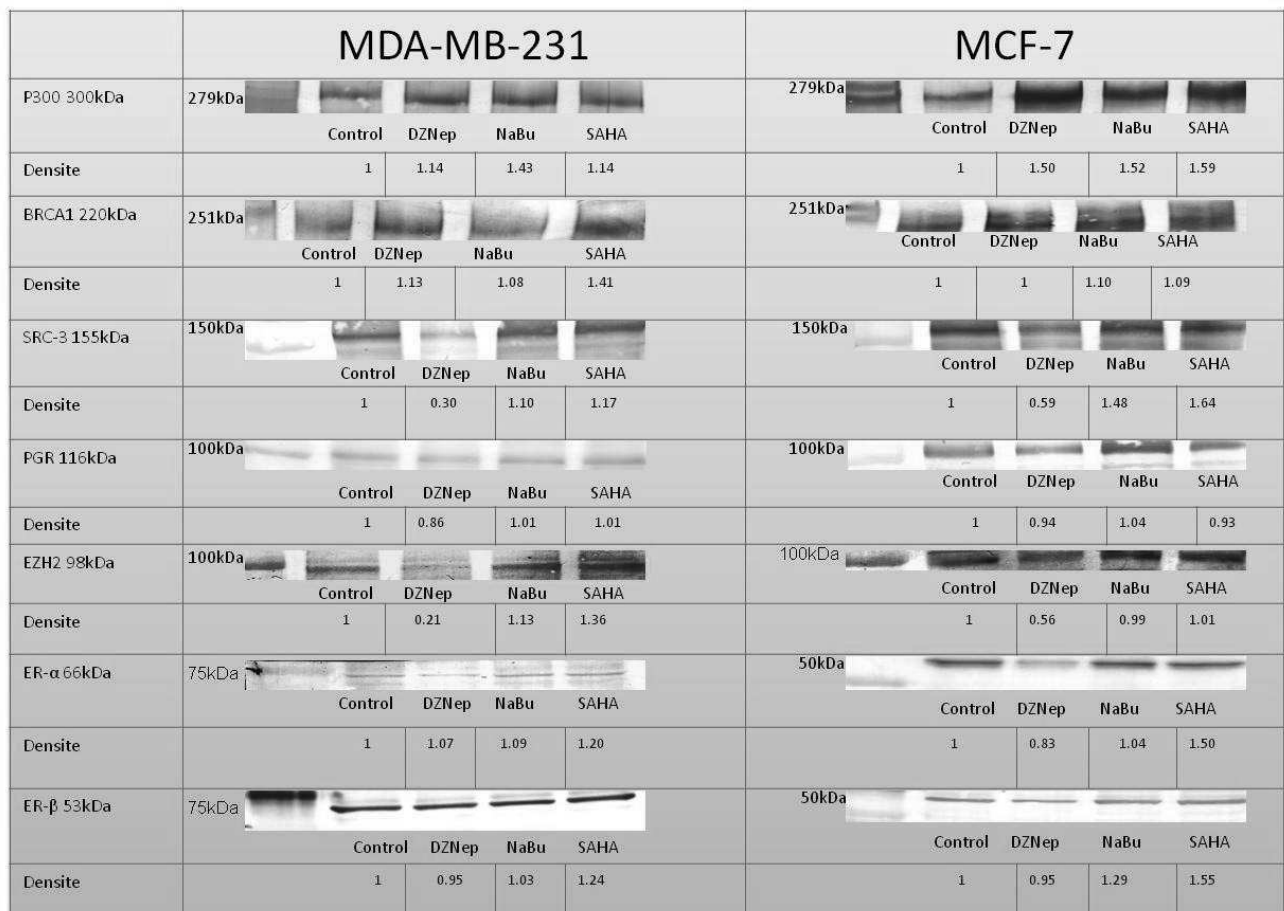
|  | MDA-MB-231 | MCF-7 |
|---|---|---|
| P300 300kDa | 279kDa Control DZNep NaBu SAHA | 279kDa Control DZNep NaBu SAHA |
| Densite | 1 1.14 1.43 1.14 | 1 1.50 1.52 1.59 |
| BRCA1 220kDa | 251kDa Control DZNep NaBu SAHA | 251kDa Control DZNep NaBu SAHA |
| Densite | 1 1.13 1.08 1.41 | 1 1 1.10 1.09 |
| SRC-3 155kDa | 150kDa Control DZNep NaBu SAHA | 150kDa Control DZNep NaBu SAHA |
| Densite | 1 0.30 1.10 1.17 | 1 0.59 1.48 1.64 |
| PGR 116kDa | 100kDa Control DZNep NaBu SAHA | 100kDa Control DZNep NaBu SAHA |
| Densite | 1 0.86 1.01 1.01 | 1 0.94 1.04 0.93 |
| EZH2 98kDa | 100kDa Control DZNep NaBu SAHA | 100kDa Control DZNep NaBu SAHA |
| Densite | 1 0.21 1.13 1.36 | 1 0.56 0.99 1.01 |
| ER-α 66kDa | 75kDa Control DZNep NaBu SAHA | 50kDa Control DZNep NaBu SAHA |
| Densite | 1 1.07 1.09 1.20 | 1 0.83 1.04 1.50 |
| ER-β 53kDa | 75kDa Control DZNep NaBu SAHA | 50kDa Control DZNep NaBu SAHA |
| Densite | 1 0.95 1.03 1.24 | 1 0.95 1.29 1.55 |